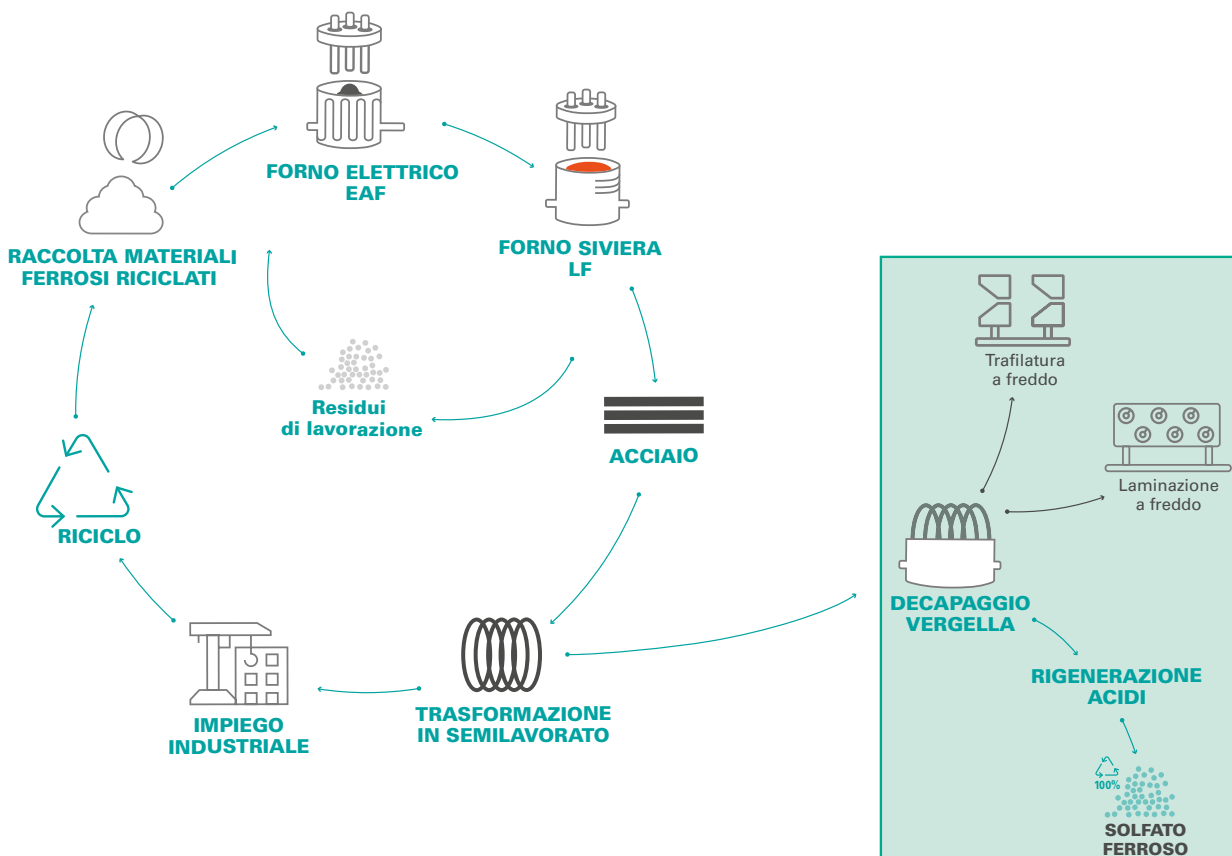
FORNO ELETTRICO EAF

FORNO SIVIERA LF

RACCOLTA MATERIALI FERROSI RICICLATI

Residui di lavorazione

ACCIAIO

RICICLO

IMPIEGO INDUSTRIALE

TRASFORMAZIONE IN SEMILAVORATO

Trafilatura a freddo

Laminazione a freddo

DECAPAGGIO VERGELLA

RIGENERAZIONE ACIDI

100%

SOLFATO FERROSO